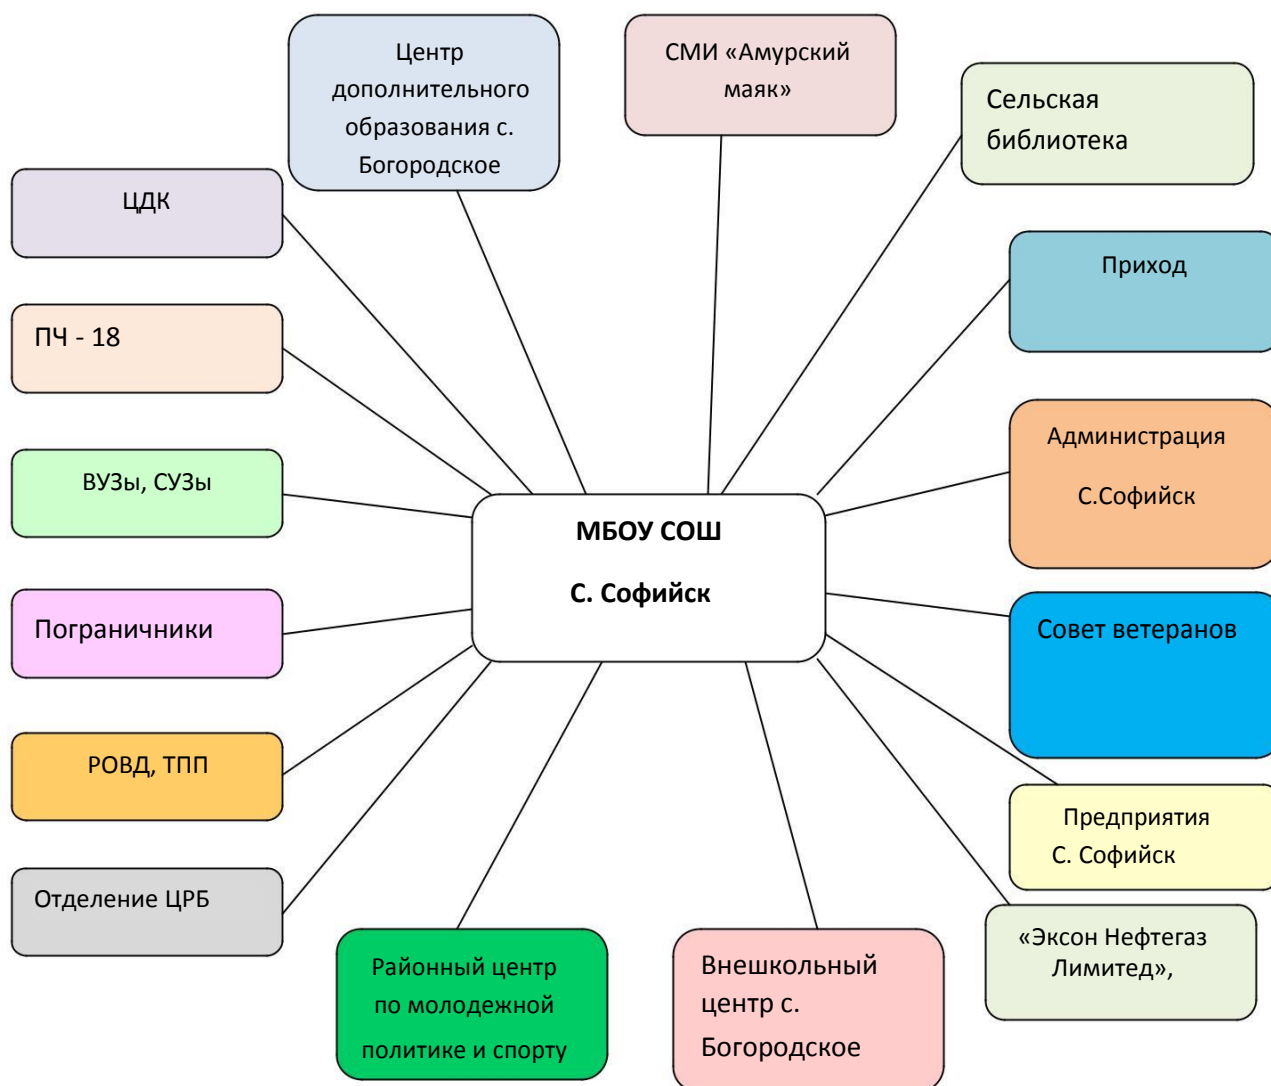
Центр дополнительного образования с. Богородское

СМИ «Амурский маяк»

Сельская библиотека

ЦДК

Приход

ПЧ - 18

Администрация

С.Софийск

ВУЗы, СУЗы

МБОУ СОШ

С. Софийск

Пограничники

Совет ветеранов

РОВД, ТПП

Предприятия С. Софийск

Отделение ЦРБ

«Эксон Нефтегаз Лимитед»,

Районный центр по молодежной политике и спорту

Внешкольный центр с. Богородское